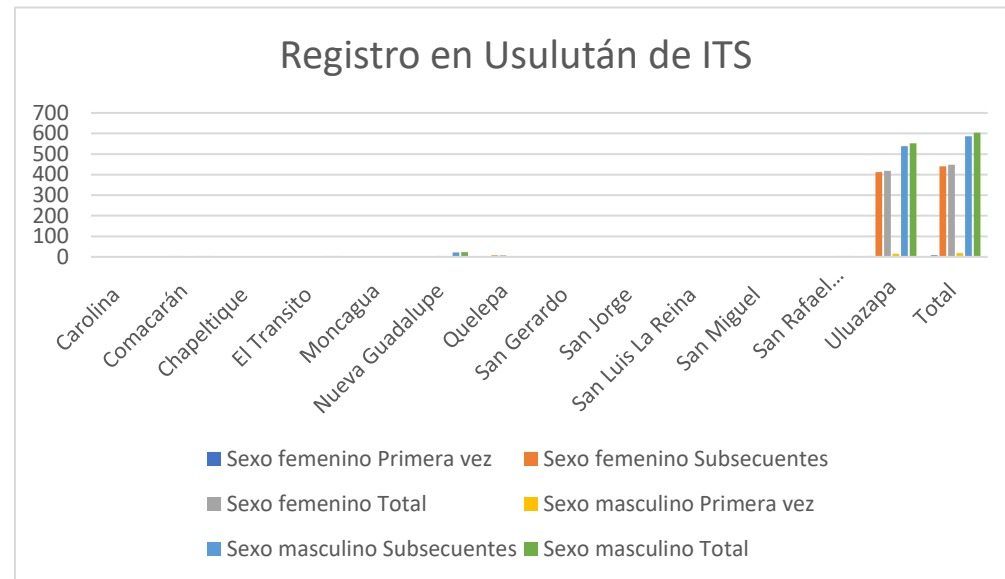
Registro en Usulután de ITS

700
600
500
400
300
200
100
0

Carolina
Comacarán
Chapeltique
El Transito
Moncagua
Nueva Guadalupe
Quelepa
San Gerardo
San Jorge
San Luis La Reina
San Miguel
San Rafael...
Uluazapa
Total

Sexo femenino Primera vez
Sexo femenino Subsecuentes
Sexo femenino Total
Sexo masculino Primera vez
Sexo masculino Subsecuentes
Sexo masculino Total